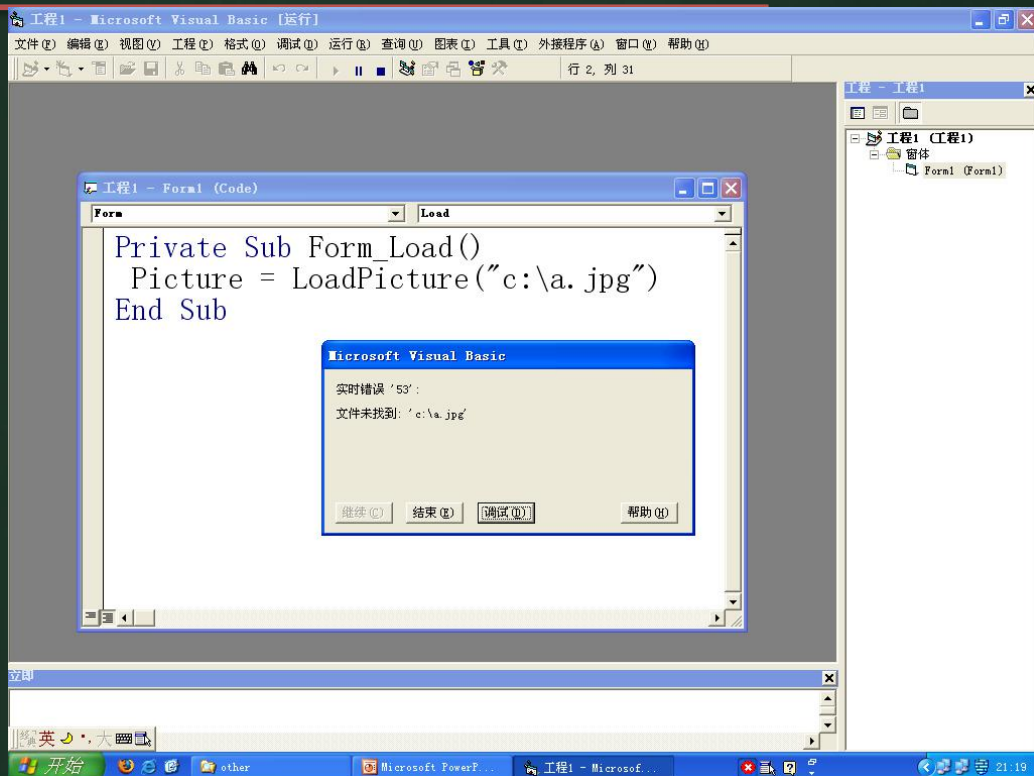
工程1 - Microsoft Visual Basic [运行]

文件(F) 编辑(E) 视图(V) 工程(P) 格式(O) 调试(D) 运行(R) 查询(U) 图表(I) 工具(T) 外接程序(A) 窗口(W) 帮助(H)

行 2, 列 31

工程 - 工程1

工程1 (工程1)
窗体
Form1 (Form1)

工程1 - Form1 (Code)

Form
Load

Private Sub Form_Load()
 Picture = LoadPicture("c:\a.jpg")
End Sub

Microsoft Visual Basic

实时错误 '53':

文件未找到: 'c:\a.jpg'

继续(C) 结束(E) 调试(D) 帮助(H)

立即

英

开始 other Microsoft PowerP... 工程1 - Microsof... 21:19